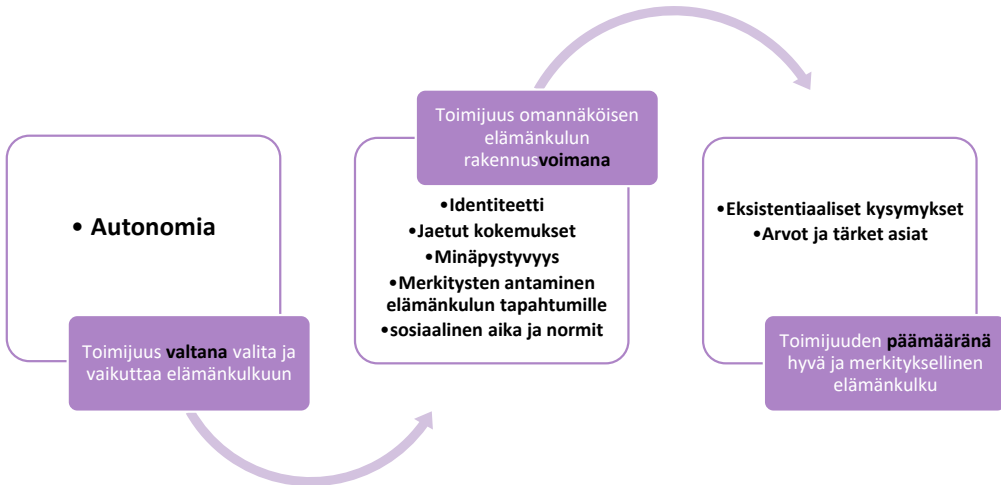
• Autonomia

Toimijuus **valtana** valita ja vaikuttaa elämänkulkuun

Toimijuus omannäköisen elämänkulun rakennus**voimana**

•Identiteetti
•Jaetut kokemukset
•Minäpystyvyys
•Merkitysten antaminen elämänkulun tapahtumille
•sosiaalinen aika ja normit

•Eksistentiaaliset kysymykset
•Arvot ja tärket asiat

Toimijuuden **päämääränä** hyvä ja merkityksellinen elämänkulku